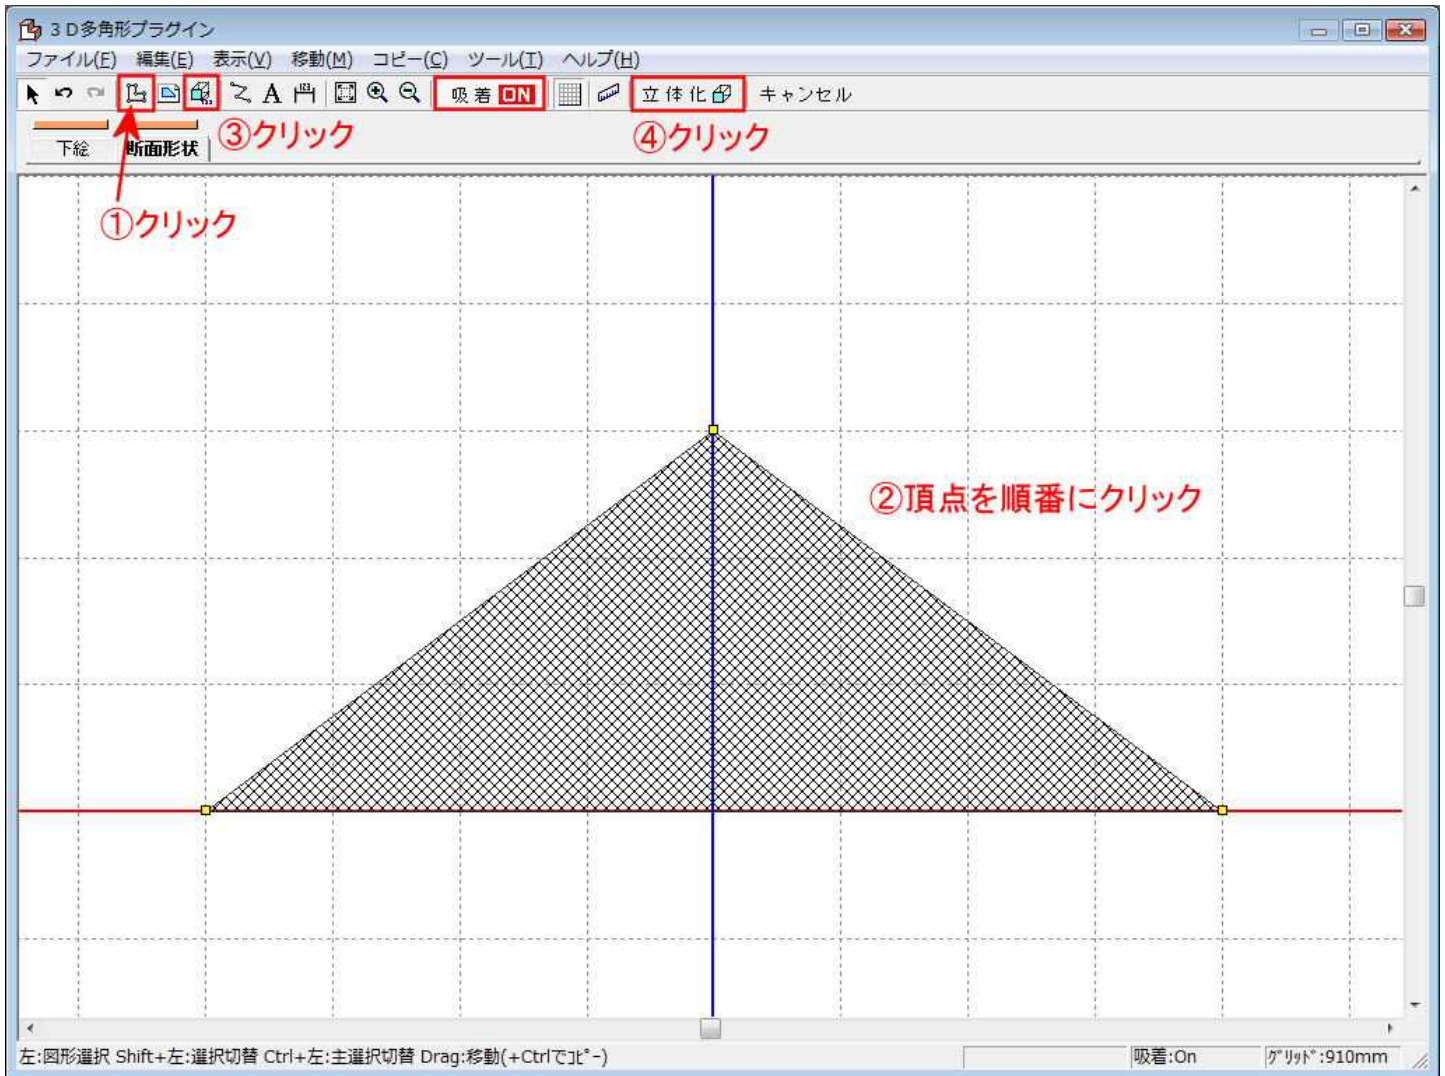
3D多角形プラグイン

ファイル(F) 編集(E) 表示(V) 移動(M) コピー(C) ツール(T) ヘルプ(H)

吸着 ON 立体化 キャンセル

下絵 断面形状

③クリック

④クリック

①クリック

②頂点を順番にクリック

左:図形選択 Shift+左:選択切替 Ctrl+左:主選択切替 Drag:移動(+Ctrlでコピー) 吸着:On ｸﾞﾘｯﾄﾞ:910mm